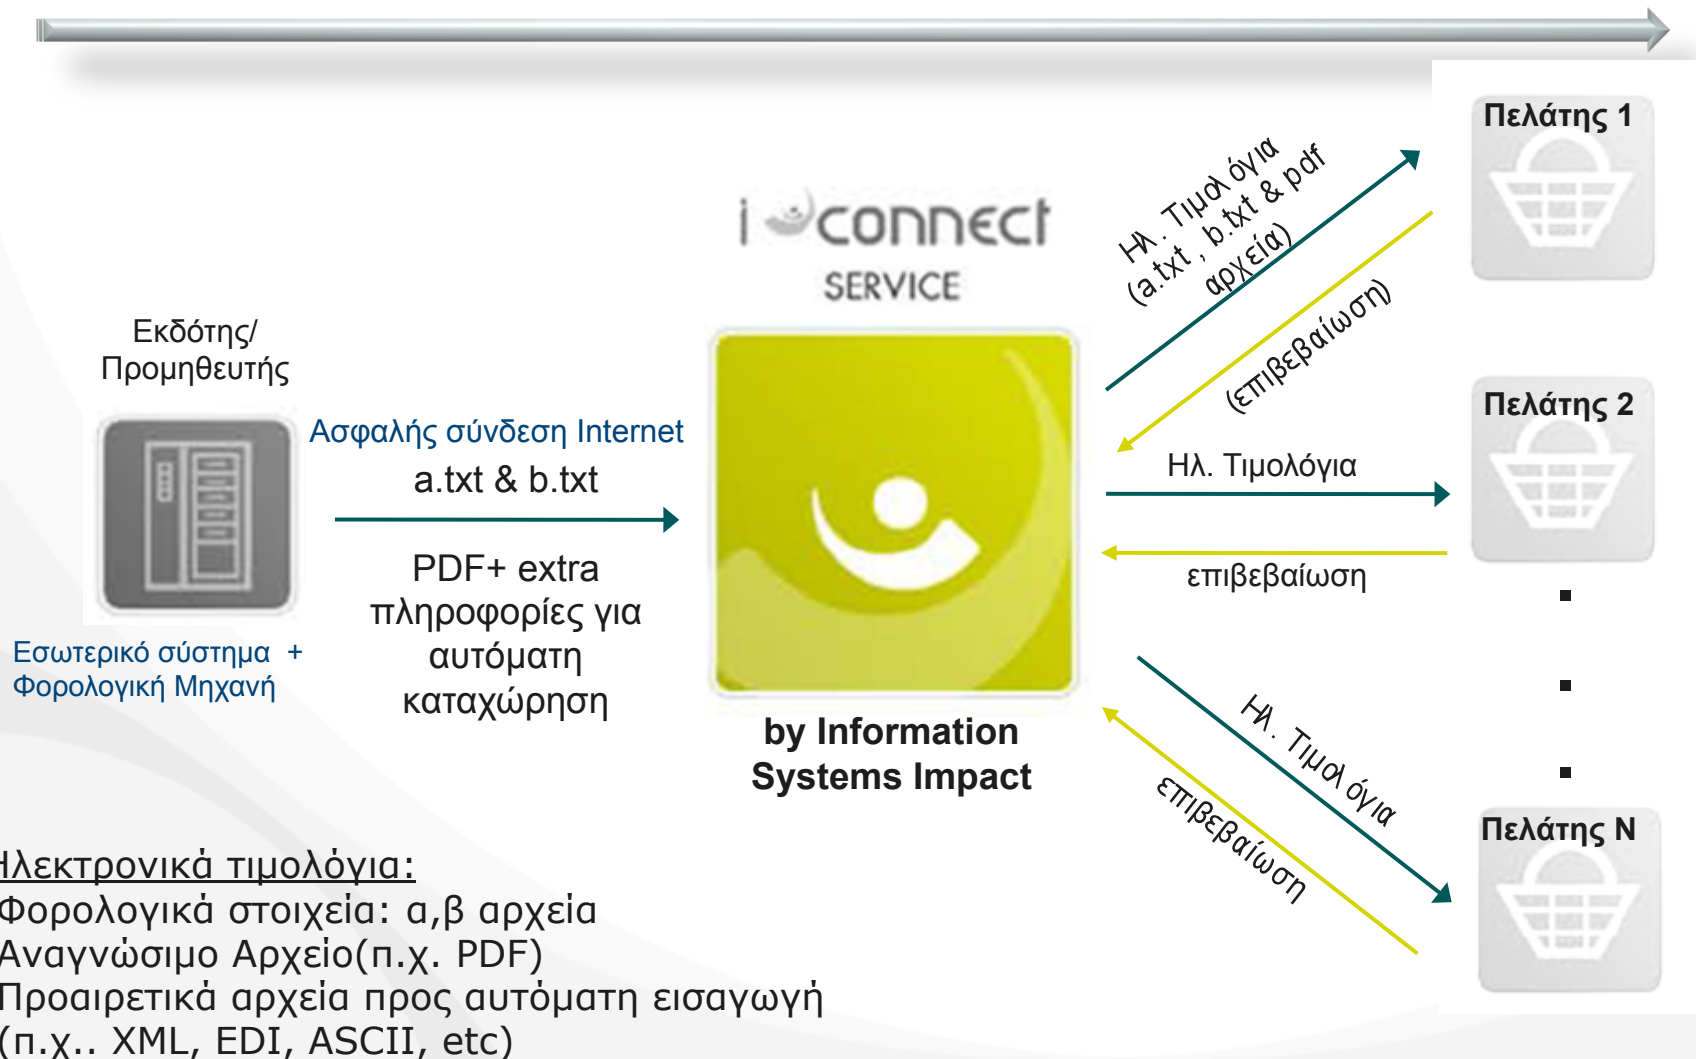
Εκδότης/ Προμηθευτής

Ασφαλής σύνδεση Internet

a.txt & b.txt

PDF+ extra πληροφορίες για αυτόματη καταχώρηση

Εσωτερικό σύστημα + Φορολογική Μηχανή

i connect
SERVICE

by Information Systems Impact

Ηλ. Τιμολόγια (a.txt , b.txt & pdf αρχεία)

(επιβεβαίωση)

Ηλ. Τιμολόγια

επιβεβαίωση

Ηλ. Τιμολόγια

επιβεβαίωση

Πελάτης 1

Πελάτης 2

Πελάτης Ν

Ηλεκτρονικά τιμολόγια:
Φορολογικά στοιχεία: α,β αρχεία
Αναγνώσιμο Αρχείο(π.χ. PDF)
Προαιρετικά αρχεία προς αυτόματη εισαγωγή (π.χ.. XML, EDI, ASCII, etc)